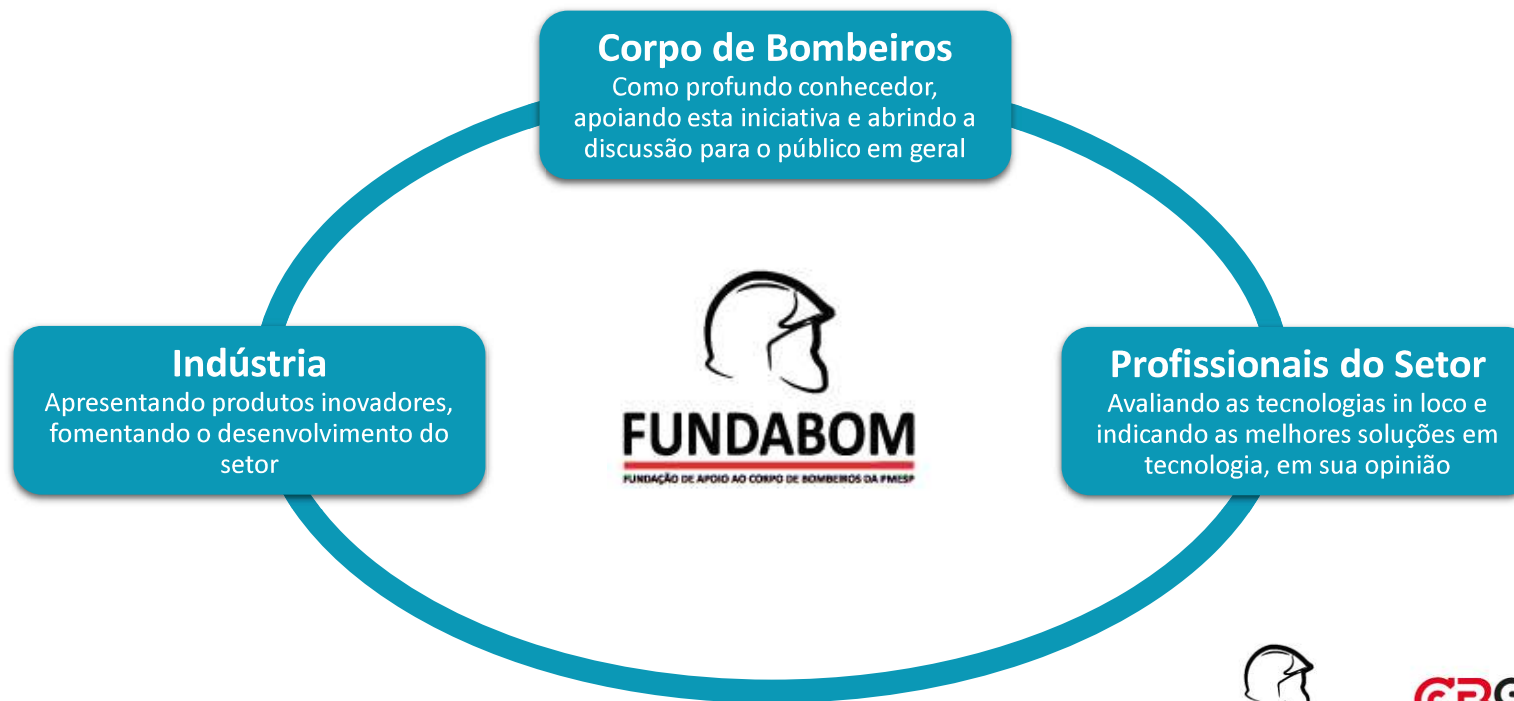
Corpo de Bombeiros
Como profundo conhecedor, apoiando esta iniciativa e abrindo a discussão para o público em geral

Indústria
Apresentando produtos inovadores, fomentando o desenvolvimento do setor

FUNDABOM
FUNDAÇÃO DE APOIO AO CORPO DE BOMBEIROS DA PMESP

Profissionais do Setor
Avaliando as tecnologias in loco e indicando as melhores soluções em tecnologia, em sua opinião

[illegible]